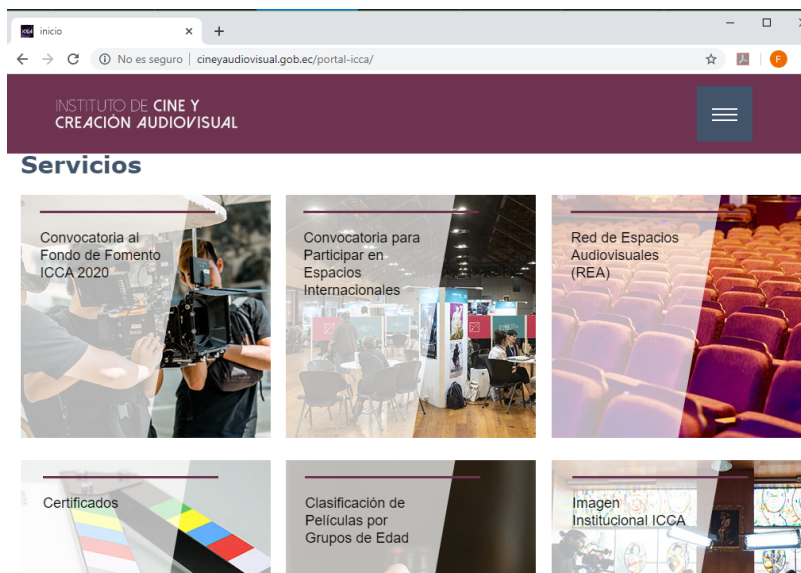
ICCA inicio × +

No es seguro | cineyaudiovisual.gob.ec/portal-icca/

F

INSTITUTO DE CINE Y
CREACIÓN AUDIOVISUAL

Servicios

Convocatoria al Fondo de Fomento ICCA 2020

Convocatoria para Participar en Espacios Internacionales

Red de Espacios Audiovisuales (REA)

Certificados

Clasificación de Películas por Grupos de Edad

Imagen Institucional ICCA